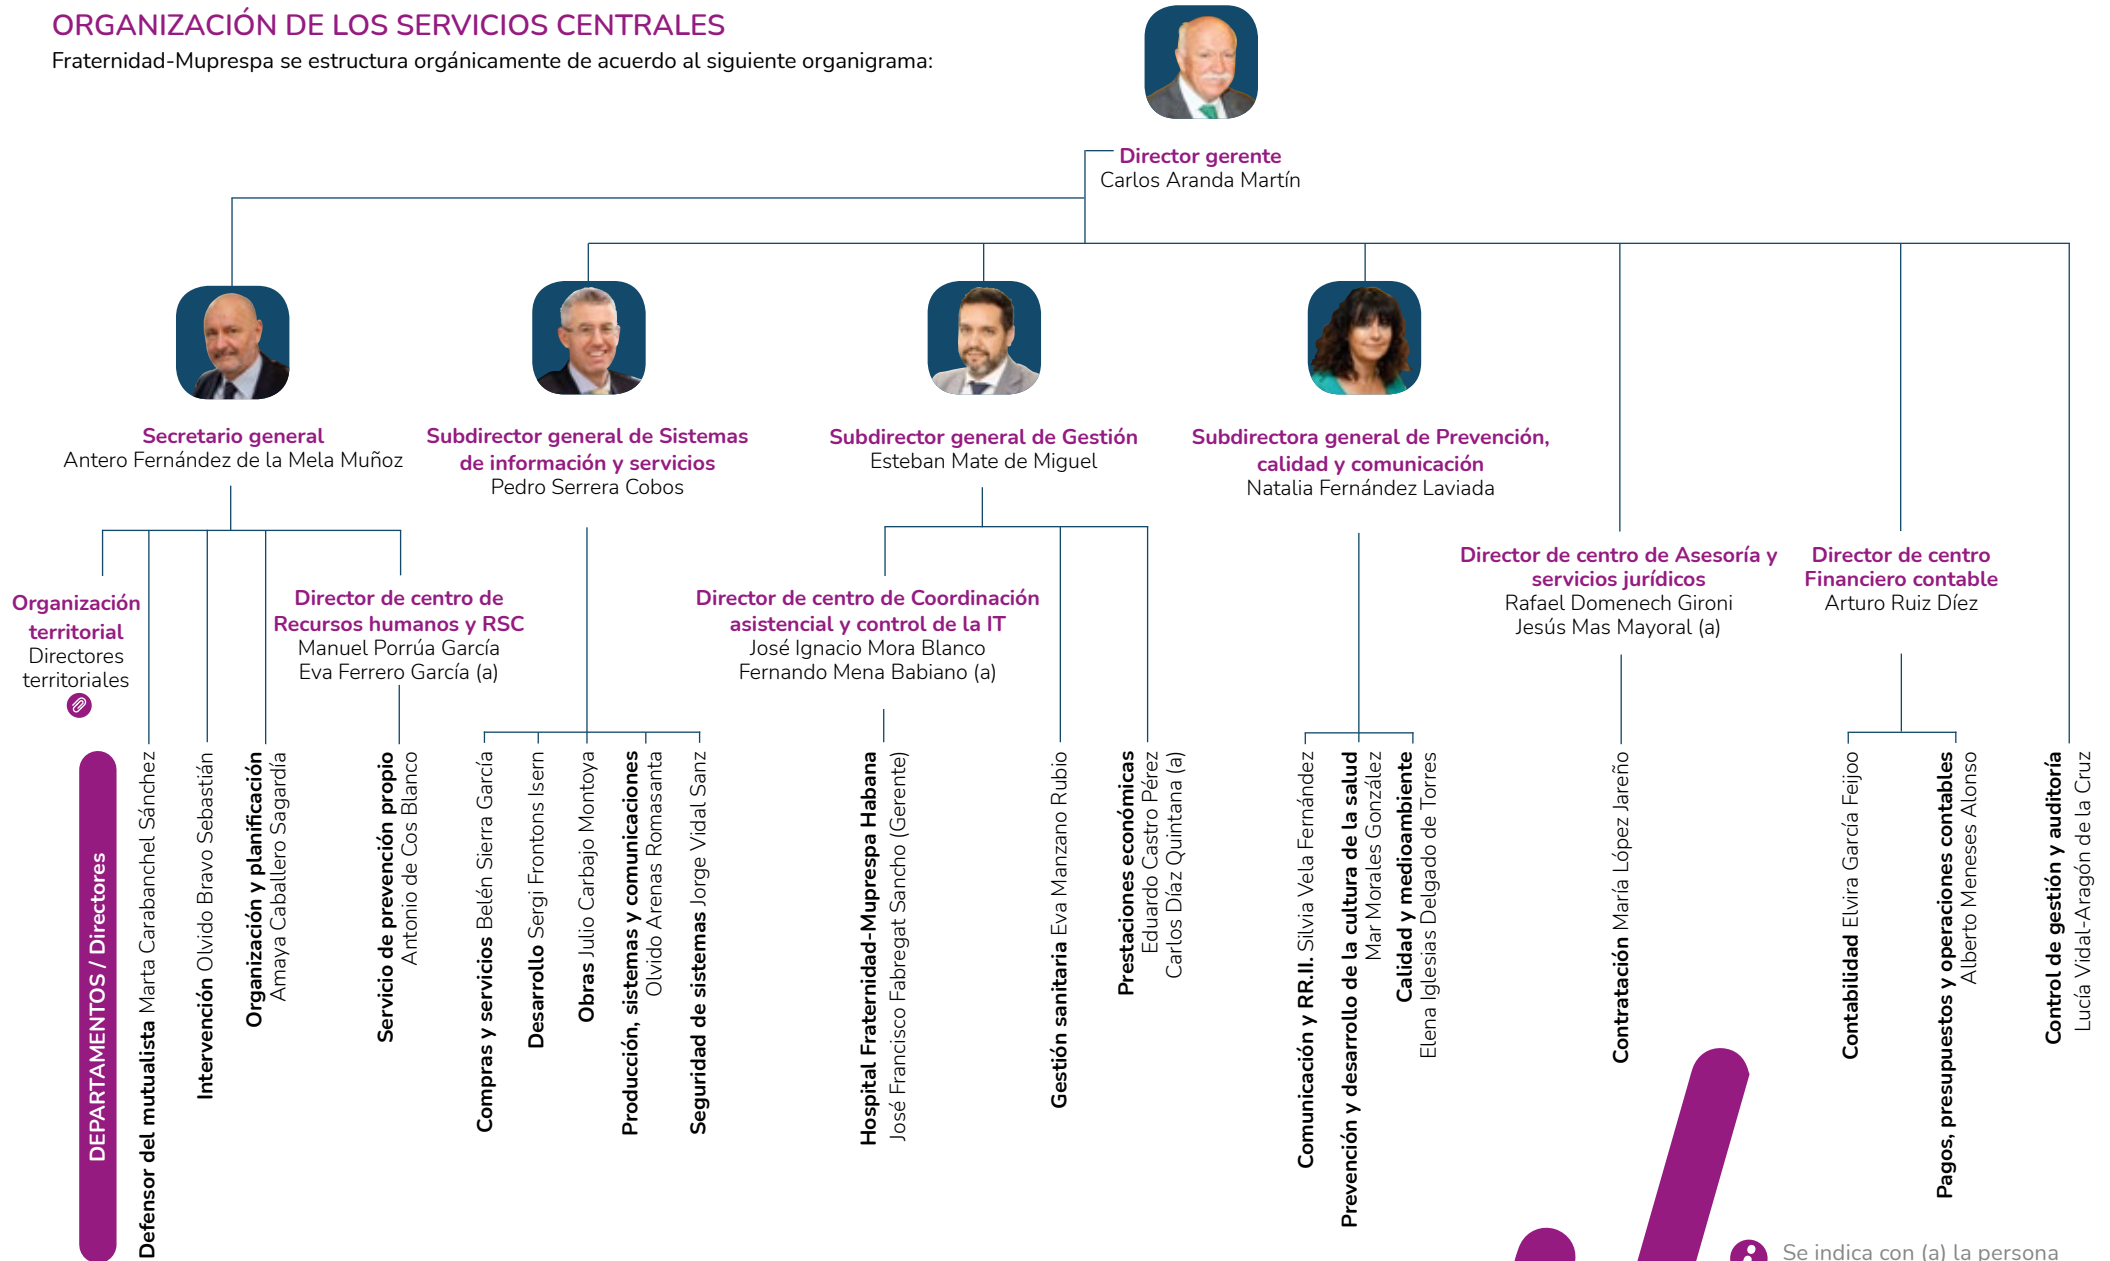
ORGANIZACIÓN DE LOS SERVICIOS CENTRALES
Fraternidad-Muprespa se estructura orgánicamente de acuerdo al siguiente organigrama:

Director gerente
Carlos Aranda Martín

Secretario general
Antero Fernández de la Mela Muñoz

Subdirector general de Sistemas de información y servicios
Pedro Serrera Cobos

Subdirector general de Gestión
Esteban Mate de Miguel

Subdirectora general de Prevención, calidad y comunicación
Natalia Fernández Laviada

Director de centro de Asesoría y servicios jurídicos
Rafael Domenech Gironi
Jesús Mas Mayoral (a)

Director de centro Financiero contable
Arturo Ruiz Díez

Organización territorial
Directores territoriales

Director de centro de Recursos humanos y RSC
Manuel Porrúa García
Eva Ferrero García (a)

Director de centro de Coordinación asistencial y control de la IT
José Ignacio Mora Blanco
Fernando Mena Babiano (a)

DEPARTAMENTOS / Directores

Defensor del mutualista Marta Carabanchel Sánchez

Intervención Olvido Bravo Sebastián

Organización y planificación Amaya Caballero Sagardía

Servicio de prevención propio Antonio de Cos Blanco

Compras y servicios Belén Sierra García

Desarrollo Sergi Frontons Isern

Obras Julio Carbajo Montoya

Producción, sistemas y comunicaciones Olvido Arenas Romasanta

Seguridad de sistemas Jorge Vidal Sanz

Hospital Fraternidad-Muprespa Habana José Francisco Fabregat Sancho (Gerente)

Gestión sanitaria Eva Manzano Rubio

Prestaciones económicas Eduardo Castro Pérez Carlos Díaz Quintana (a)

Comunicación y RR.II. Silvia Vela Fernández

Prevención y desarrollo de la cultura de la salud Mar Morales González

Calidad y medioambiente Elena Iglesias Delgado de Torres

Contratación María López Jareño

Contabilidad Elvira García Feijoo

Pagos, presupuestos y operaciones contables Alberto Meneses Alonso

Control de gestión y auditoría Lucía Vidal-Aragón de la Cruz

Se indica con (a) la persona